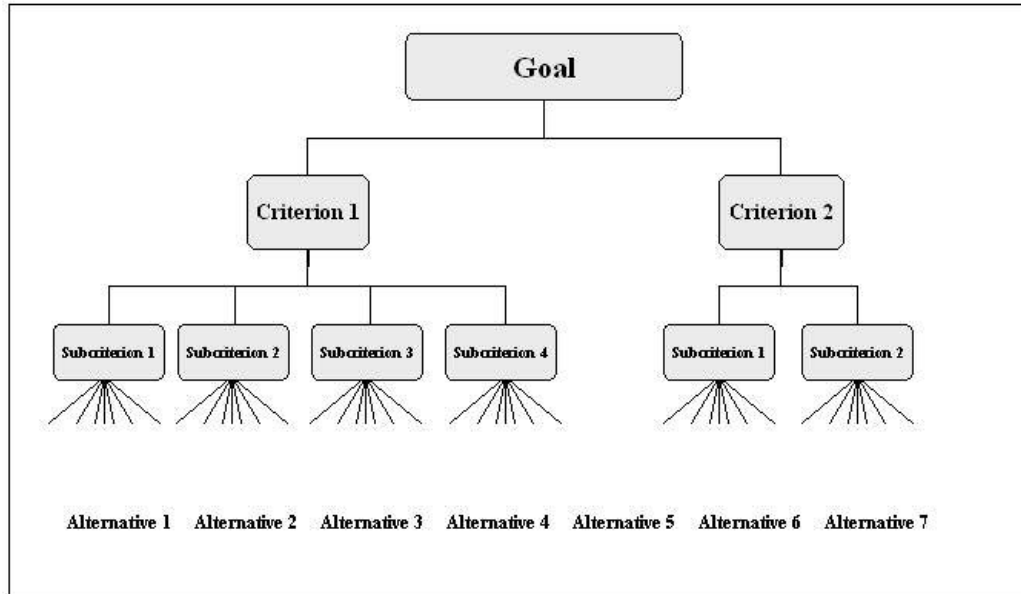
Goal

Criterion 1

Criterion 2

Subcriterion 1

Subcriterion 2

Subcriterion 3

Subcriterion 4

Subcriterion 1

Subcriterion 2

Alternative 1 Alternative 2 Alternative 3 Alternative 4 Alternative 5 Alternative 6 Alternative 7